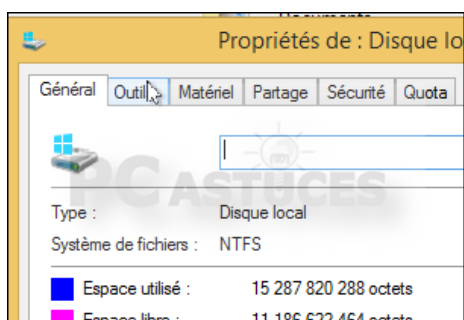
Propriétés de : Disque lo

Général | Outil | Matériel | Partage | Sécurité | Quota

PC ASTUCES

Type : Disque local

Système de fichiers : NTFS

Espace utilisé : 15 287 820 288 octets

Espace libre : 11 186 622 464 octets